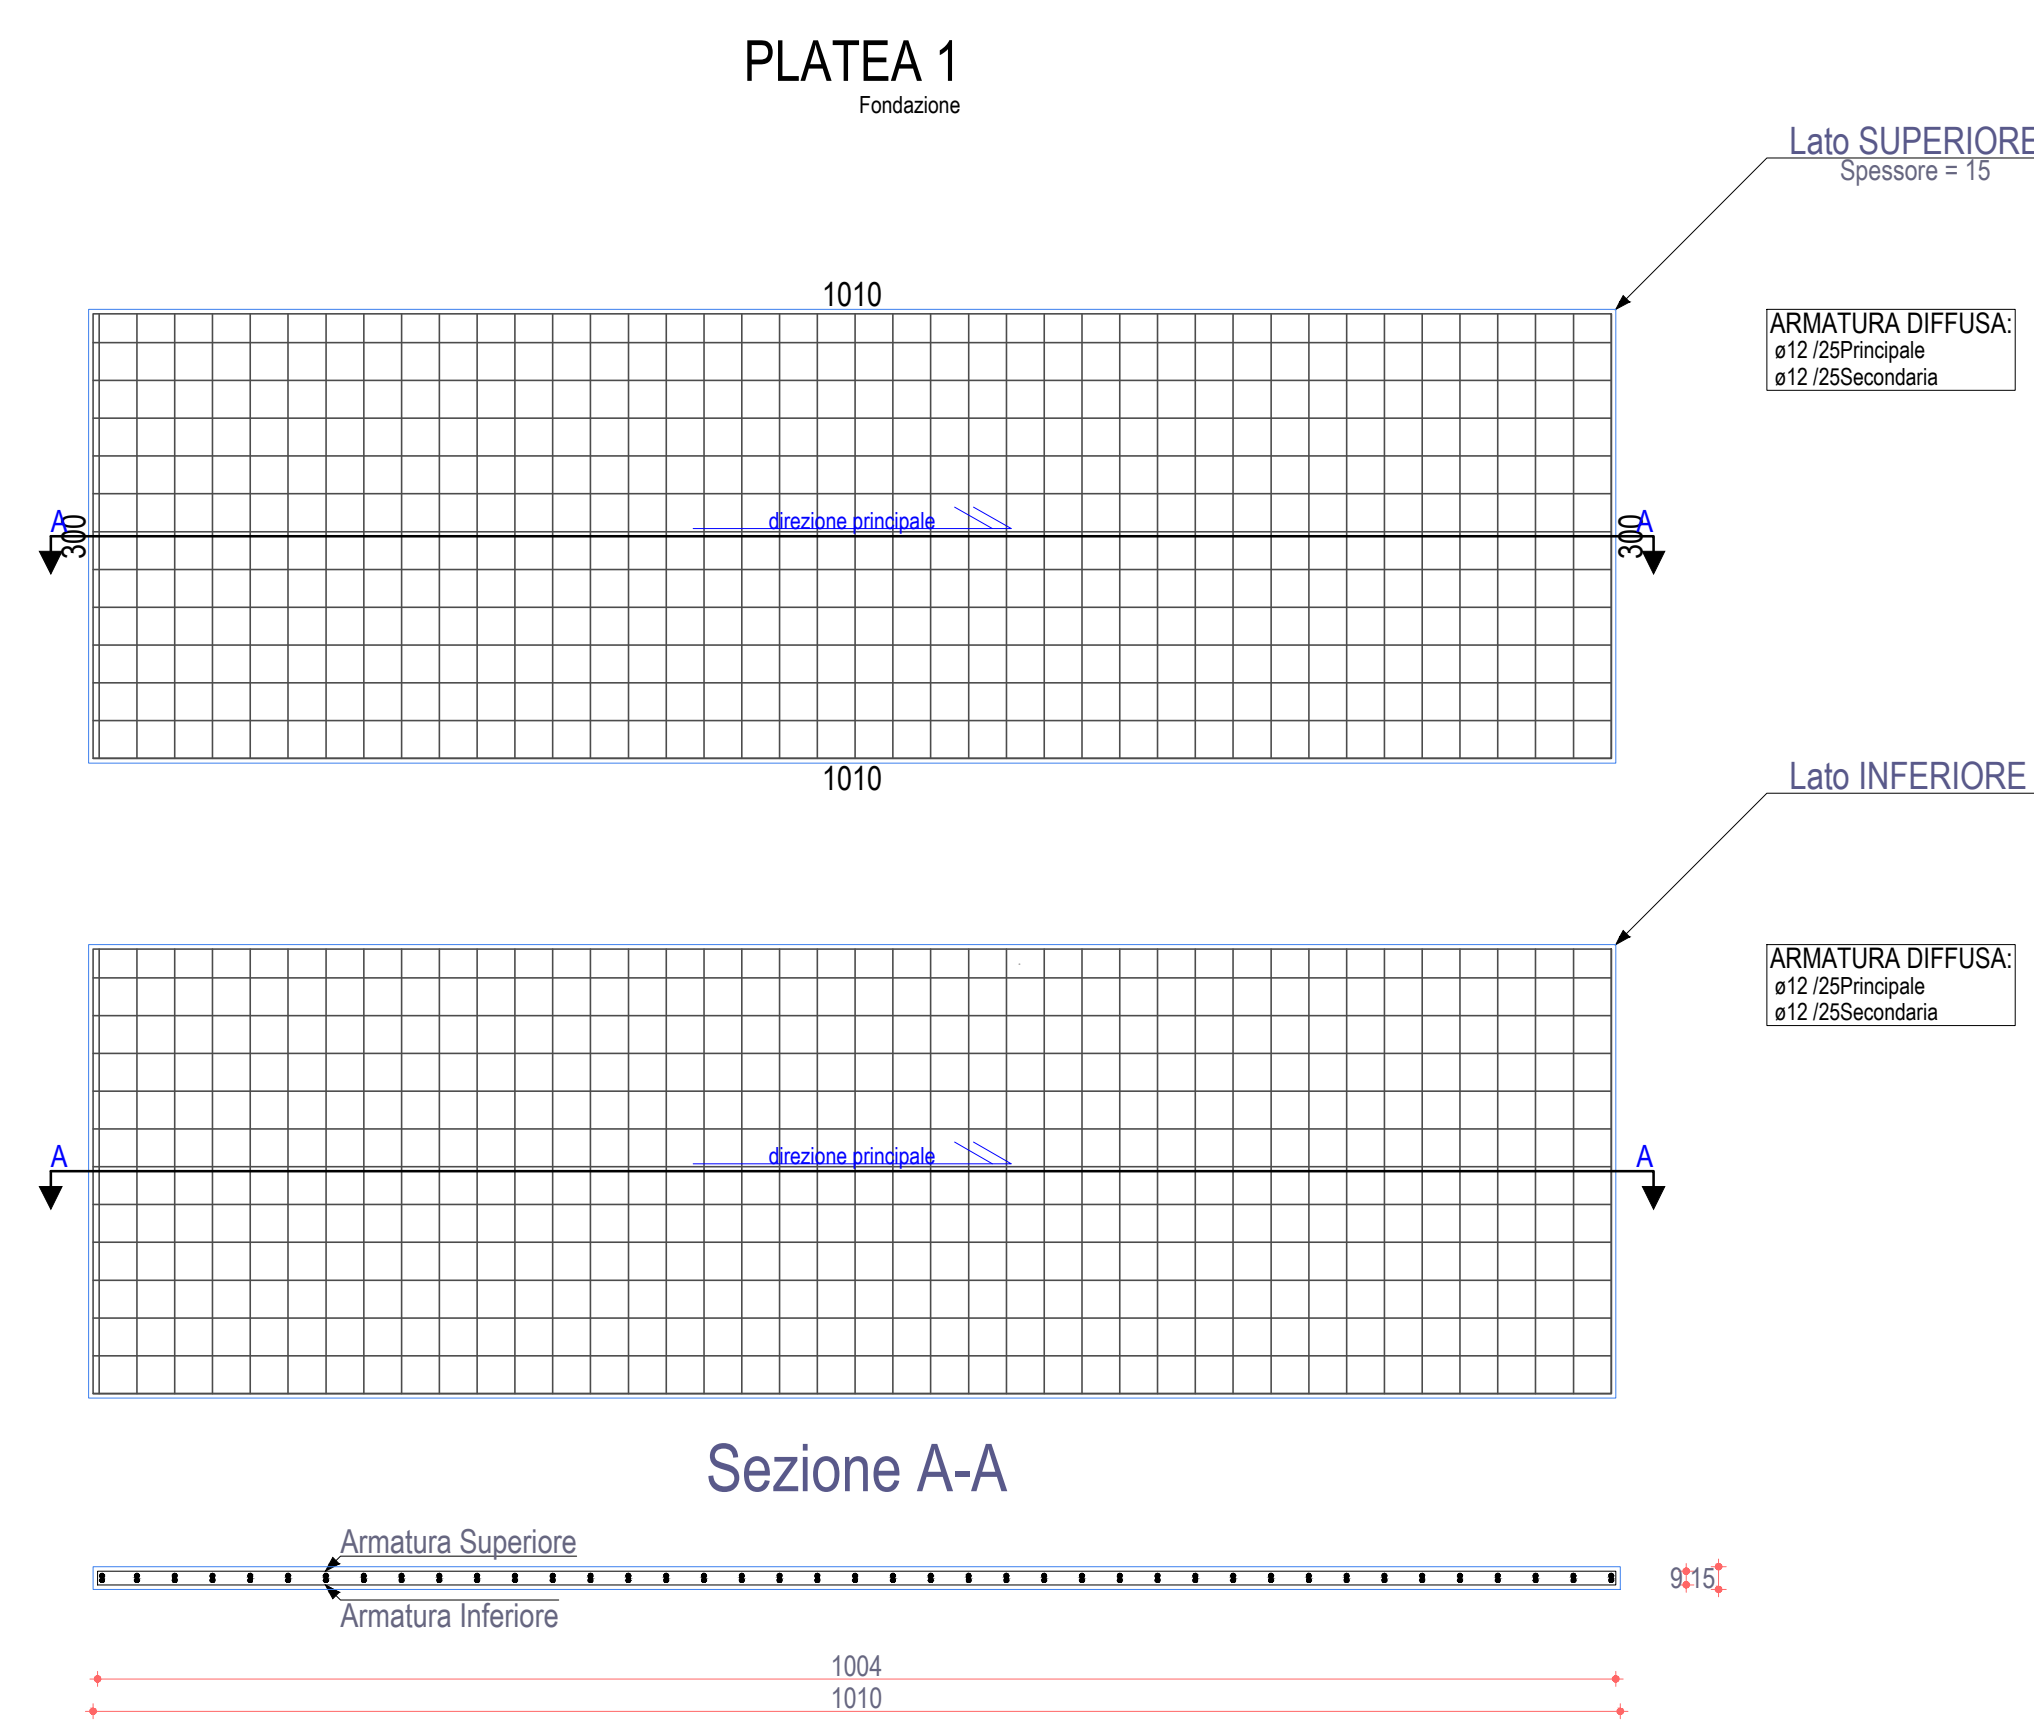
PLATEA 1

Fondazione

Lato SUPERIORE

Spessore = 15

1010

ARMATURA DIFFUSA:
ø12 /25Principale
ø12 /25Secondaria

A

300

direzione principale

A

300

1010

Lato INFERIORE

ARMATURA DIFFUSA:
ø12 /25Principale
ø12 /25Secondaria

A

direzione principale

A

Sezione A-A

Armatura Superiore

Armatura Inferiore

9

15

1004

1010